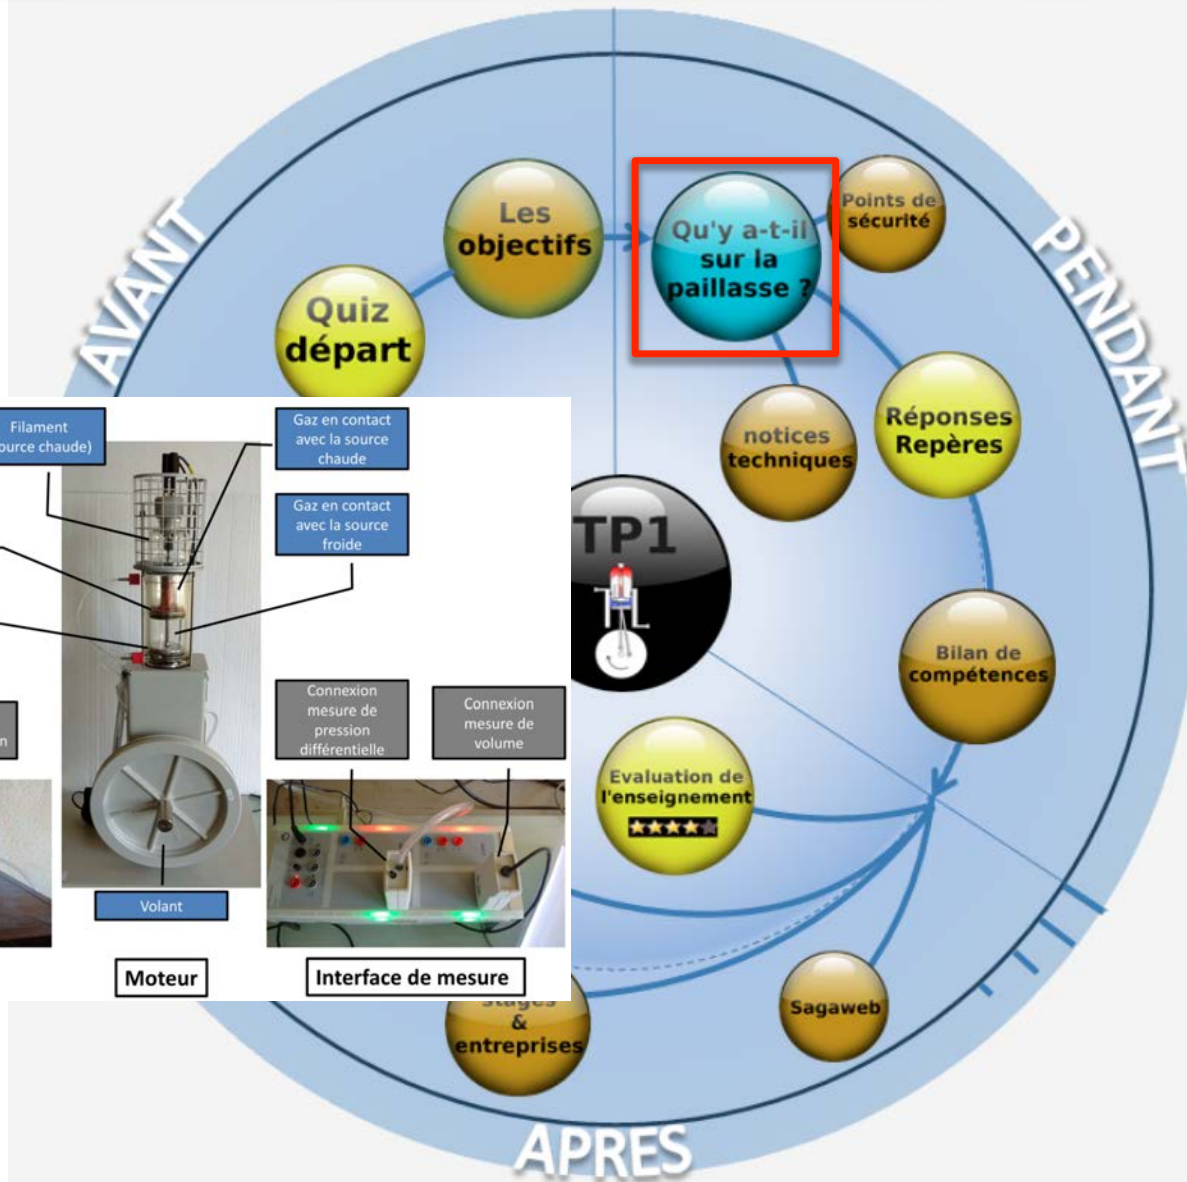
AVANT

PENDANT

APRES

Quiz départ

Les objectifs

Qu'y a-t-il sur la paillasse ?

Points de sécurité

Réponses Repères

notices techniques

TP1

Bilan de compétences

Evaluation de l'enseignement

Sagaweb

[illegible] & entreprises

Filament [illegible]ource chaude)

Gaz en contact avec la source chaude

Gaz en contact avec la source froide

Connexion mesure de pression différentielle

Connexion mesure de volume

Volant

Moteur

Interface de mesure